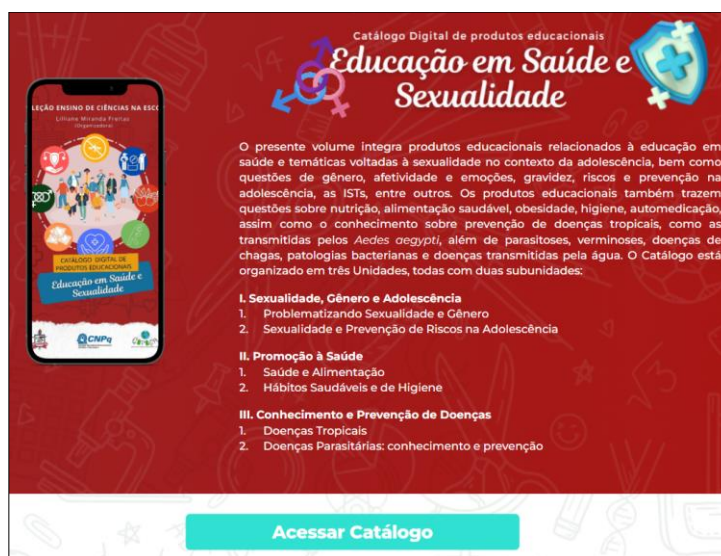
LEÇÃO ENSINO DE CIÊNCIAS NA ESCO
Liliane Miranda Freitas
(Organizadora)

CATÁLOGO DIGITAL DE PRODUTOS EDUCACIONAIS
Educação em Saúde e Sexualidade

CNPq

Catálogo Digital de produtos educacionais
Educação em Saúde e Sexualidade

O presente volume integra produtos educacionais relacionados à educação em saúde e temáticas voltadas à sexualidade no contexto da adolescência, bem como questões de gênero, afetividade e emoções, gravidez, riscos e prevenção na adolescência, as ISTs, entre outros. Os produtos educacionais também trazem questões sobre nutrição, alimentação saudável, obesidade, higiene, automedicação, assim como o conhecimento sobre prevenção de doenças tropicais, como as transmitidas pelos *Aedes aegypti*, além de parasitoses, verminoses, doenças de chagas, patologias bacterianas e doenças transmitidas pela água. O Catálogo está organizado em três Unidades, todas com duas subunidades:

I. Sexualidade, Gênero e Adolescência
1. Problematizando Sexualidade e Gênero
2. Sexualidade e Prevenção de Riscos na Adolescência

II. Promoção à Saúde
1. Saúde e Alimentação
2. Hábitos Saudáveis e de Higiene

III. Conhecimento e Prevenção de Doenças
1. Doenças Tropicais
2. Doenças Parasitárias: conhecimento e prevenção

Acessar Catálogo